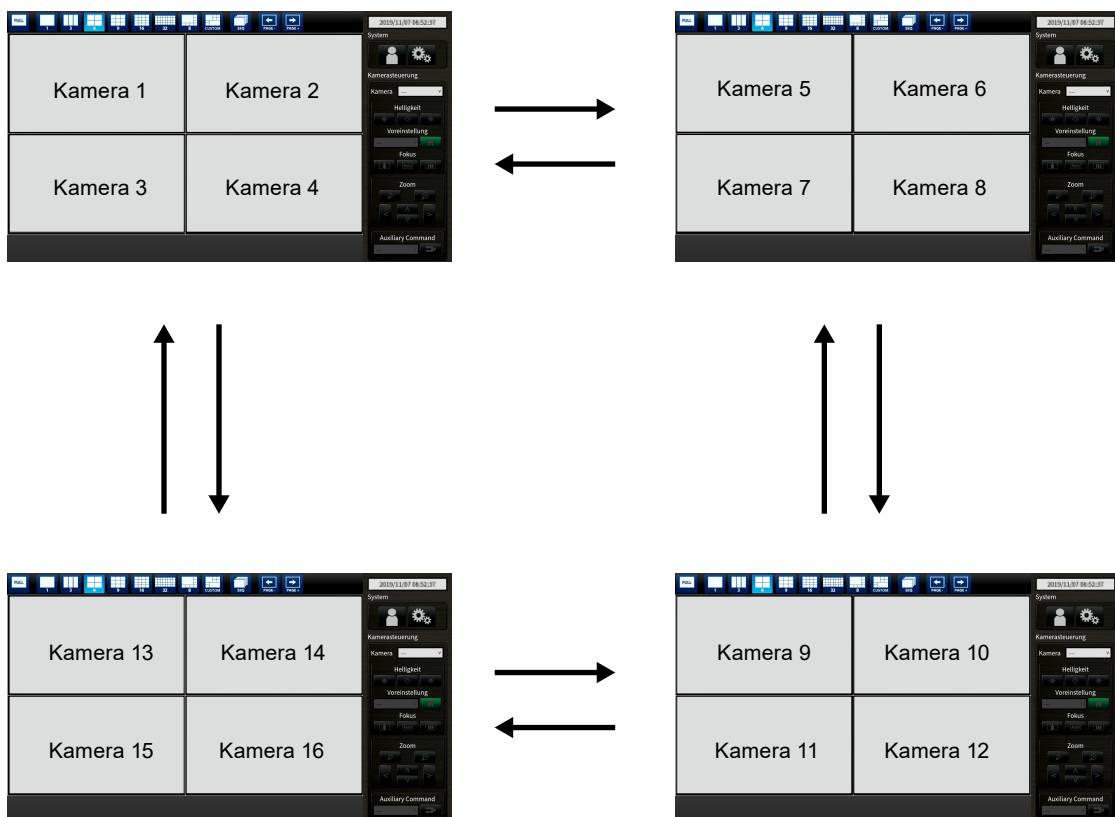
FULL 1 3 4 9 16 32 8 CUSTOM SEQ PAGE - PAGE +

2019/11/07 06:52:37

System

Kamerasteuerung

Kamera ---

Helligkeit

Voreinstellung

Fokus

Zoom

Auxiliary Command

| Kamera 1 | Kamera 2 |
|---|---|
| Kamera 3 | Kamera 4 |

FULL 1 3 4 9 16 32 8 CUSTOM SEQ PAGE - PAGE +

2019/11/07 06:52:37

System

Kamerasteuerung

Kamera ---

Helligkeit

Voreinstellung

Fokus

Zoom

Auxiliary Command

| Kamera 5 | Kamera 6 |
|---|---|
| Kamera 7 | Kamera 8 |

FULL 1 3 4 9 16 32 8 CUSTOM SEQ PAGE - PAGE +

2019/11/07 06:52:37

System

Kamerasteuerung

Kamera ---

Helligkeit

Voreinstellung

Fokus

Zoom

Auxiliary Command

| Kamera 13 | Kamera 14 |
|---|---|
| Kamera 15 | Kamera 16 |

FULL 1 3 4 9 16 32 8 CUSTOM SEQ PAGE - PAGE +

2019/11/07 06:52:37

System

Kamerasteuerung

Kamera ---

Helligkeit

Voreinstellung

Fokus

Zoom

Auxiliary Command

| Kamera 9 | Kamera 10 |
|---|---|
| Kamera 11 | Kamera 12 |